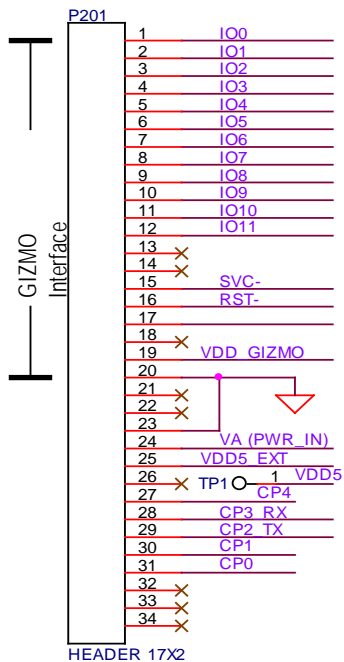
P201

GIZMO
Interface

1 IO0
2 IO1
3 IO2
4 IO3
5 IO4
6 IO5
7 IO6
8 IO7
9 IO8
10 IO9
11 IO10
12 IO11
13
14
15 SVC-
16 RST-
17
18
19 VDD_GIZMO
20
21
22
23
24 VA (PWR_IN)
25 VDD5_EXT
26 TP1 1 VDD5
27 CP4
28 CP3_RX
29 CP2_TX
30 CP1
31 CP0
32
33
34

HEADER 17X2